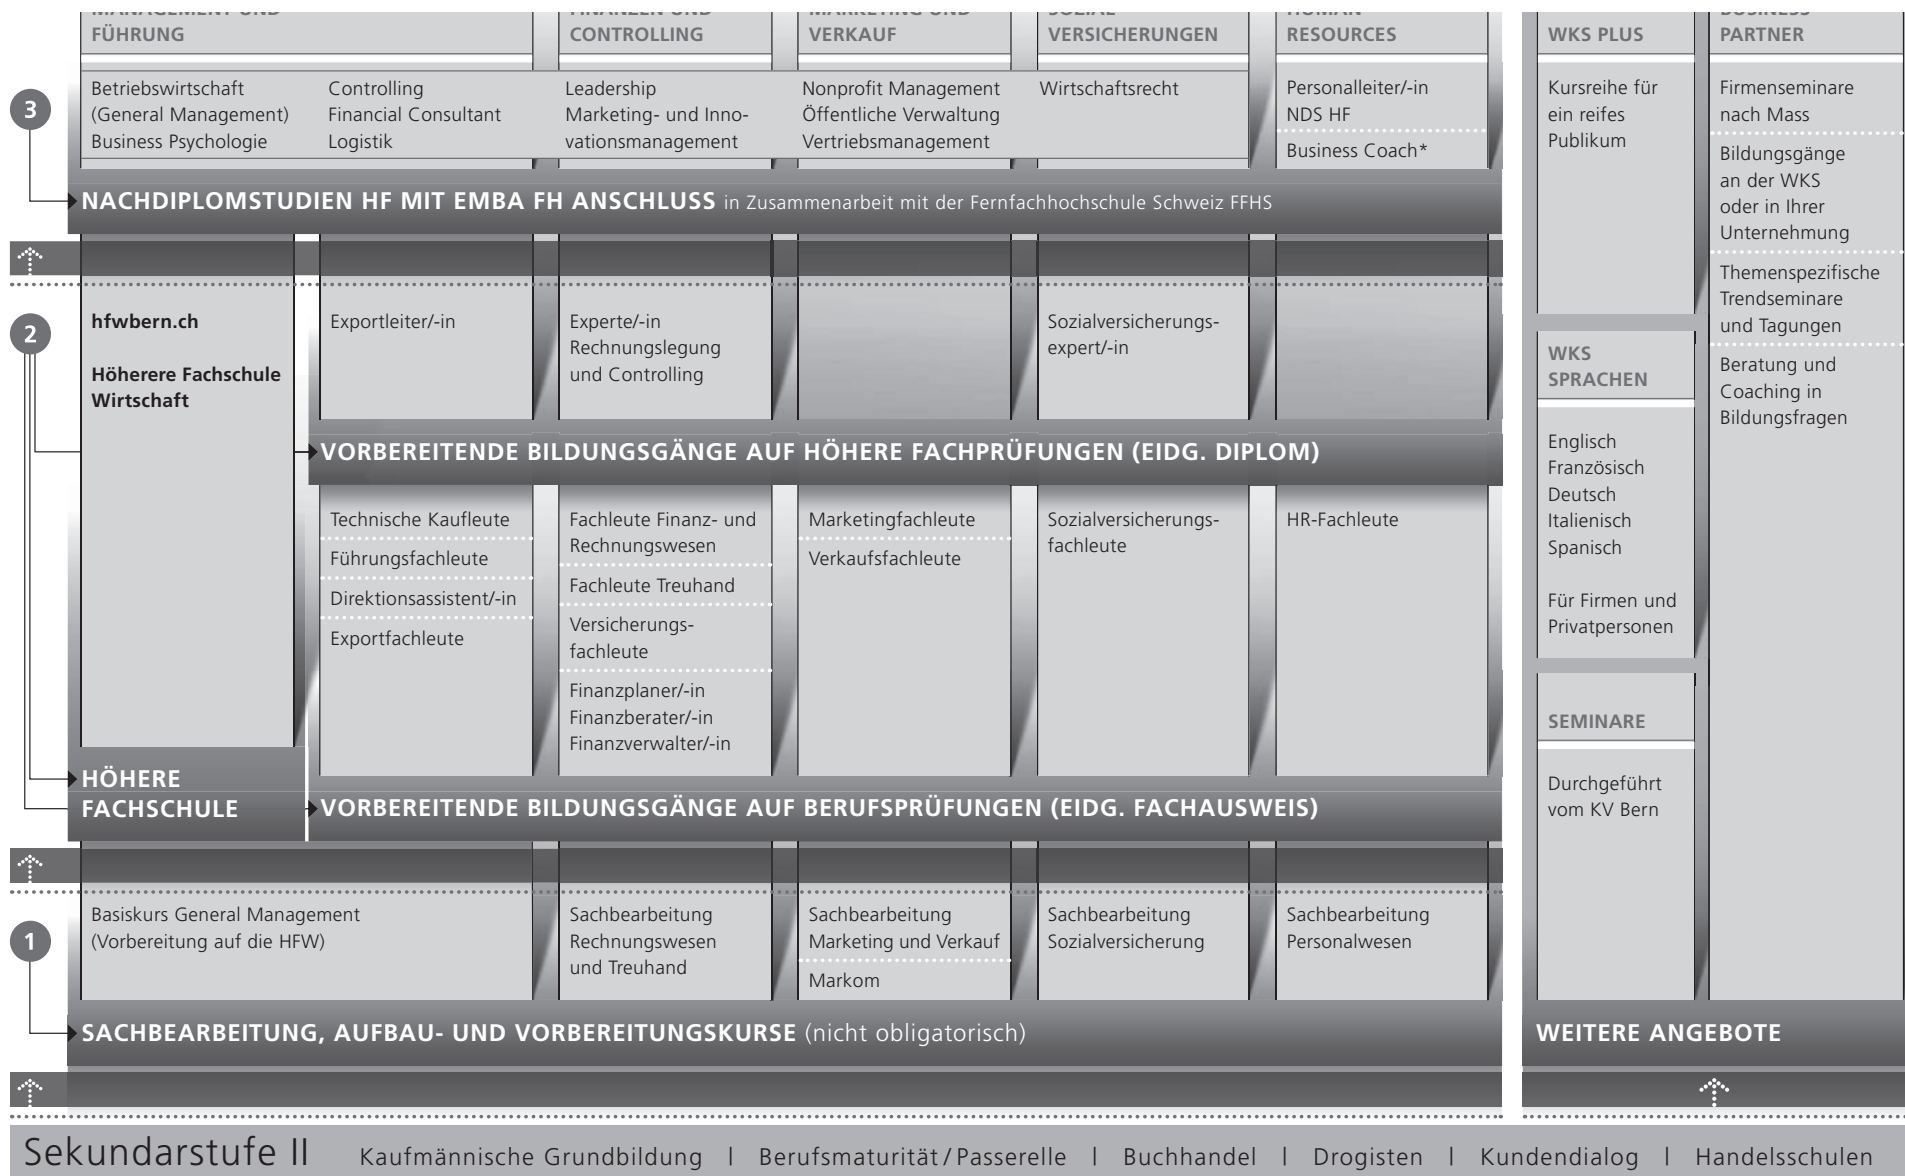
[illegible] FÜHRUNG | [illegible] CONTROLLING | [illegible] VERKAUF | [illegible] VERSICHERUNGEN | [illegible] RESOURCES | WKS PLUS | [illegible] PARTNER

3

Betriebswirtschaft (General Management)
Business Psychologie

Controlling
Financial Consultant
Logistik

Leadership
Marketing- und Innovationsmanagement

Nonprofit Management
Öffentliche Verwaltung
Vertriebsmanagement

Wirtschaftsrecht

Personalleiter/-in NDS HF

Business Coach*

NACHDIPLOMSTUDIEN HF MIT EMBA FH ANSCHLUSS in Zusammenarbeit mit der Fernfachhochschule Schweiz FFHS

2

hfwbern.ch

Höherere Fachschule Wirtschaft

Exportleiter/-in

Experte/-in Rechnungslegung und Controlling

Sozialversicherungsexpert/-in

VORBEREITENDE BILDUNGSGÄNGE AUF HÖHERE FACHPRÜFUNGEN (EIDG. DIPLOM)

Technische Kaufleute

Führungsfachleute

Direktionsassistent/-in

Exportfachleute

Fachleute Finanz- und Rechnungswesen

Fachleute Treuhand

Versicherungsfachleute

Finanzplaner/-in
Finanzberater/-in
Finanzverwalter/-in

Marketingfachleute

Verkaufsfachleute

Sozialversicherungsfachleute

HR-Fachleute

HÖHERE FACHSCHULE

VORBEREITENDE BILDUNGSGÄNGE AUF BERUFSPRÜFUNGEN (EIDG. FACHAUSWEIS)

1

Basiskurs General Management (Vorbereitung auf die HFW)

Sachbearbeitung Rechnungswesen und Treuhand

Sachbearbeitung Marketing und Verkauf

Markom

Sachbearbeitung Sozialversicherung

Sachbearbeitung Personalwesen

SACHBEARBEITUNG, AUFBAU- UND VORBEREITUNGSKURSE (nicht obligatorisch)

Kursreihe für ein reifes Publikum

WKS SPRACHEN

Englisch
Französisch
Deutsch
Italienisch
Spanisch

Für Firmen und Privatpersonen

SEMINARE

Durchgeführt vom KV Bern

Firmenseminare nach Mass

Bildungsgänge an der WKS oder in Ihrer Unternehmung

Themenspezifische Trendseminare und Tagungen

Beratung und Coaching in Bildungsfragen

WEITERE ANGEBOTE

Sekundarstufe II Kaufmännische Grundbildung | Berufsmaturität / Passerelle | Buchhandel | Drogisten | Kundendialog | Handelsschulen